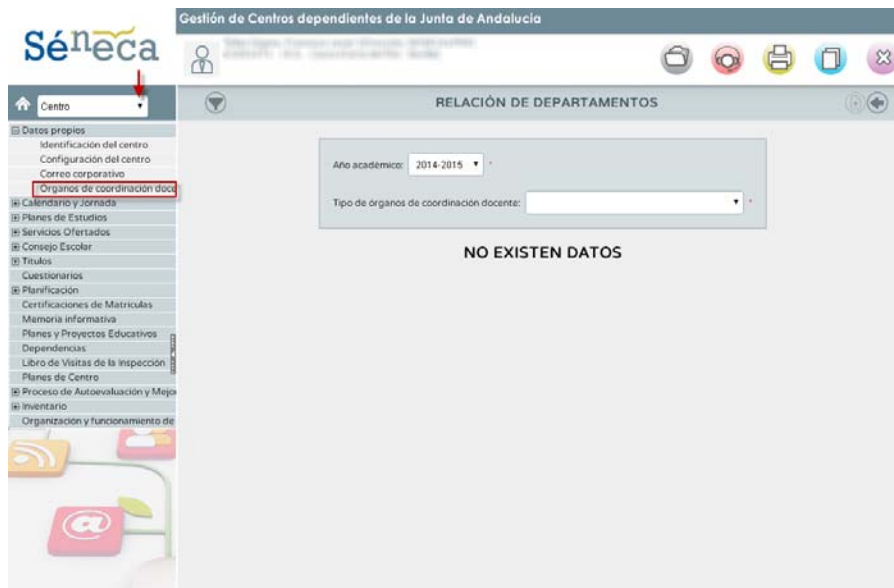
Séneca

Gestión de Centros dependientes de la Junta de Andalucía

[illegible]

Centro

⊟ Datos propios
Identificación del centro
Configuración del centro
Correo corporativo
Organos de coordinación doce
⊞ Calendario y Jornada
⊞ Planes de Estudios
⊞ Servicios Ofertados
⊞ Consejo Escolar
⊞ Títulos
Cuestionarios
⊞ Planificación
Certificaciones de Matrículas
Memoria informativa
Planes y Proyectos Educativos
Dependencias
Libro de Visitas de la Inspección
Planes de Centro
⊞ Proceso de Autoevaluación y Mejor
⊞ Inventario
Organización y funcionamiento de

RELACIÓN DE DEPARTAMENTOS

Año académico: 2014-2015 *

Tipo de órganos de coordinación docente: *

NO EXISTEN DATOS